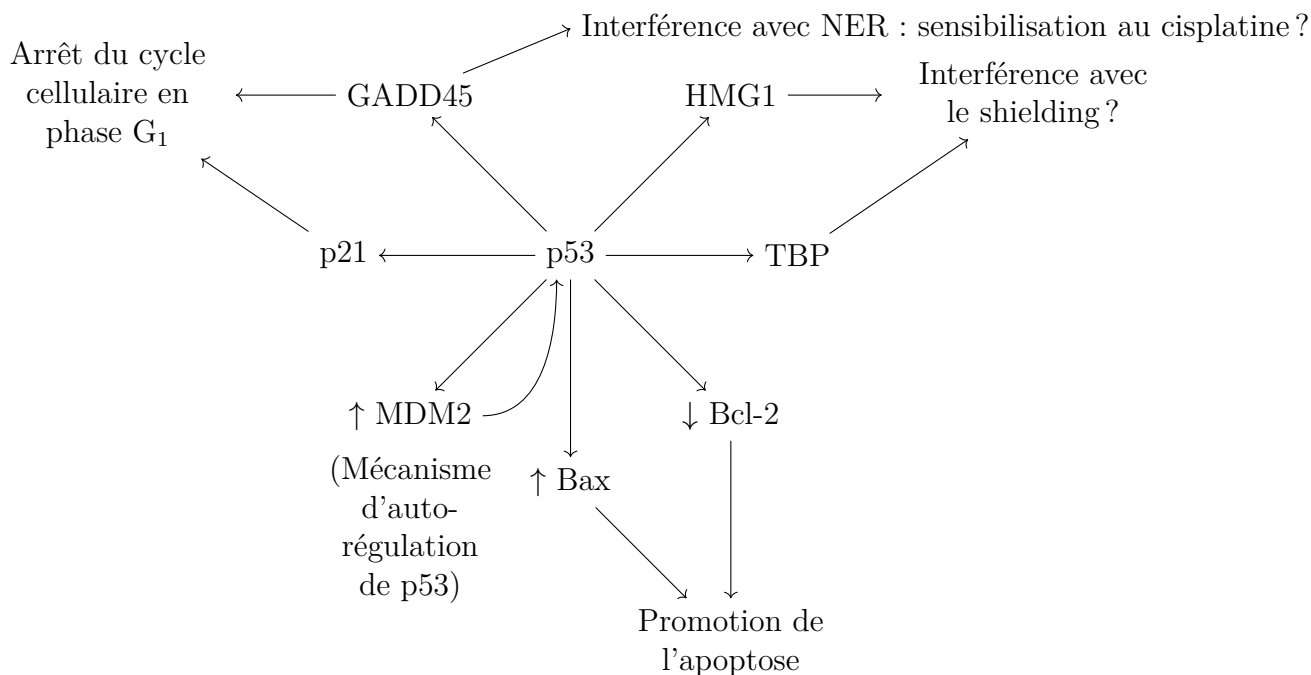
Interférence avec NER : sensibilisation au cisplatine ?

Arrêt du cycle cellulaire en phase $G_1$

GADD45

HMG1

Interférence avec le shielding ?

p21

p53

TBP

↑ MDM2

↓ Bcl-2

(Mécanisme d'autorégulation de p53)

↑ Bax

Promotion de l'apoptose